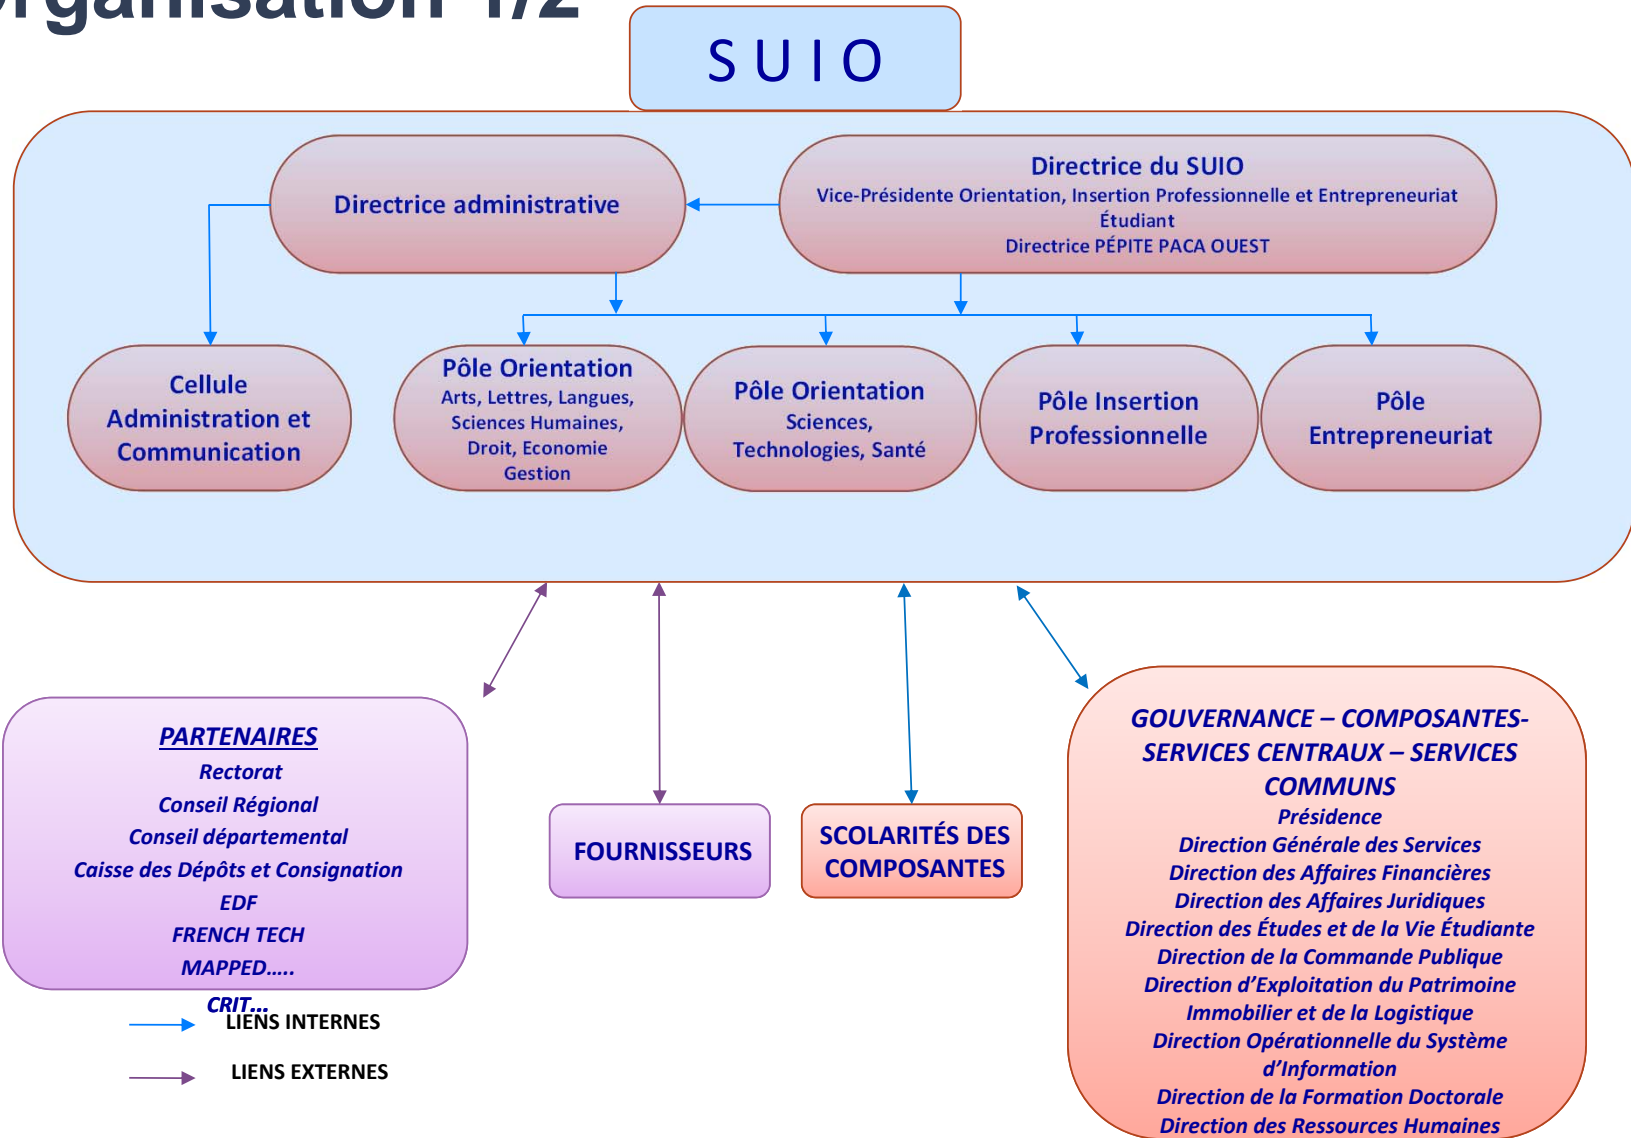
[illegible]rganisation 1/2

S U I O

Directrice administrative

Directrice du SUIO
Vice-Présidente Orientation, Insertion Professionnelle et Entrepreneuriat Étudiant
Directrice PÉPITE PACA OUEST

Cellule Administration et Communication

Pôle Orientation
Arts, Lettres, Langues, Sciences Humaines, Droit, Economie Gestion

Pôle Orientation
Sciences, Technologies, Santé

Pôle Insertion Professionnelle

Pôle Entrepreneuriat

PARTENAIRES
Rectorat
Conseil Régional
Conseil départemental
Caisse des Dépôts et Consignation
EDF
FRENCH TECH
MAPPED.....
CRIT...

FOURNISSEURS

SCOLARITÉS DES COMPOSANTES

GOUVERNANCE – COMPOSANTES-SERVICES CENTRAUX – SERVICES COMMUNS
Présidence
Direction Générale des Services
Direction des Affaires Financières
Direction des Affaires Juridiques
Direction des Études et de la Vie Étudiante
Direction de la Commande Publique
Direction d'Exploitation du Patrimoine Immobilier et de la Logistique
Direction Opérationnelle du Système d'Information
Direction de la Formation Doctorale
Direction des Ressources Humaines

LIENS INTERNES

LIENS EXTERNES